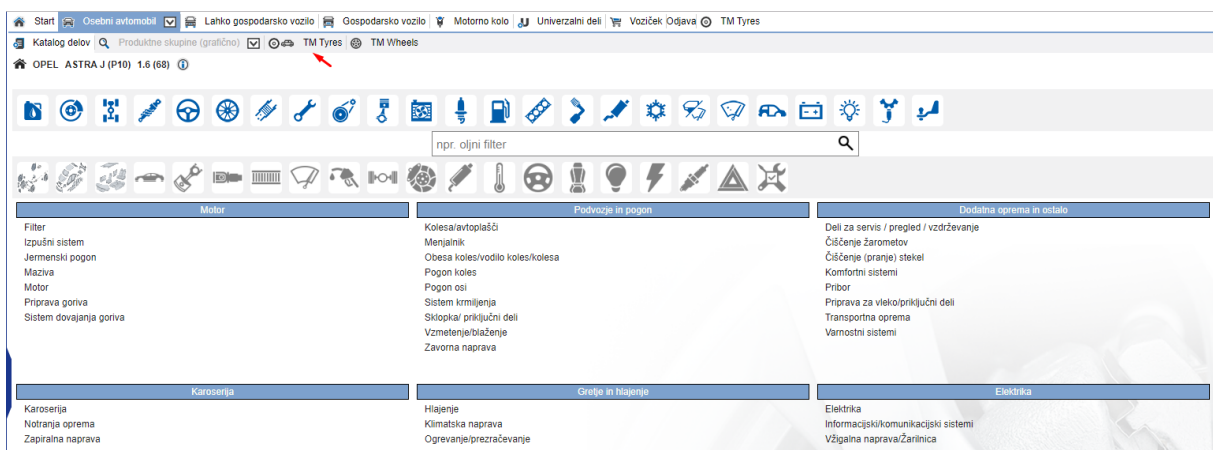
Start | Osebni avtomobil | Lahko gospodarsko vozilo | Gospodarsko vozilo | Motorno kolo | Univerzalni deli | Voziček | Odjava | TM Tyres

Katalog delov | Produktne skupine (grafično) | TM Tyres | TM Wheels

OPEL ASTRA J (P10) 1.6 (68)

npr. oljni filter

| Motor | Podvozje in pogon | Dodatna oprema in ostalo |
|---|---|---|
| Filter | Kolesa/avtoplašči | Deli za servis / pregled / vzdrževanje |
| Izpušni sistem | Menjalnik | Čiščenje žarometov |
| Jermenski pogon | Obesa koles/vodilo koles/kolesa | Čiščenje (pranje) stekel |
| Maziva | Pogon koles | Komfortni sistemi |
| Motor | Pogon osi | Pribor |
| Priprava goriva | Sistem krmiljenja | Priprava za vleko/priključni deli |
| Sistem dovajanja goriva | Sklopka/ priključni deli | Transportna oprema |
| | Vzmetenje/blaženje | Varnostni sistemi |
| | Zavorna naprava | |

| Karoserija | Gretje in hlajenje | Elektrika |
|---|---|---|
| Karoserija | Hlajenje | Elektrika |
| Notranja oprema | Klimatska naprava | Informacijski/komunikacijski sistemi |
| Zapiralna naprava | Ogrevanje/prezračevanje | Vžigalna naprava/Žarilnica |